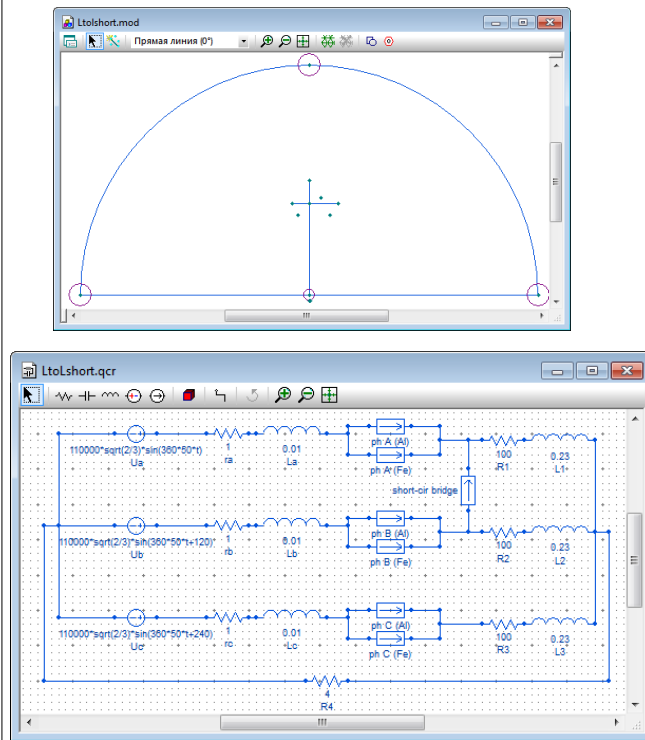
Ltolshort.mod

Прямая линия (0°)

LtoLshort.qcr

110000*sqrt(2/3)*sin(360*50*t)
Ua
1
ra
0.01
La
ph A (Al)
ph A (Fe)
100
R1
0.23
L1

short-cir bridge

110000*sqrt(2/3)*sin(360*50*t+120)
Ub
1
rb
0.01
Lb
ph B (Al)
ph B (Fe)
100
R2
0.23
L2

110000*sqrt(2/3)*sin(360*50*t+240)
Uc
1
rc
0.01
Lc
ph C (Al)
ph C (Fe)
100
R3
0.23
L3

4
R4